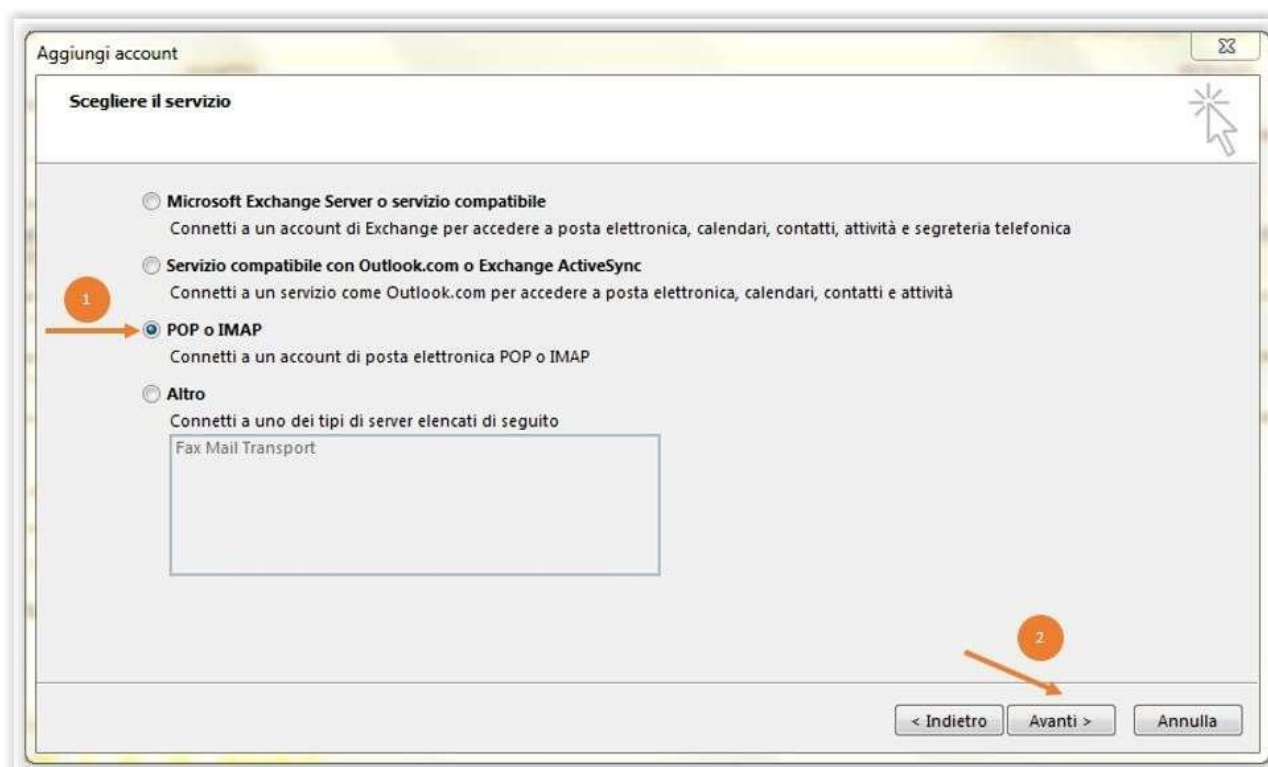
Aggiungi account

Scegliere il servizio

Microsoft Exchange Server o servizio compatibile
Connetti a un account di Exchange per accedere a posta elettronica, calendari, contatti, attività e segreteria telefonica

Servizio compatibile con Outlook.com o Exchange ActiveSync
Connetti a un servizio come Outlook.com per accedere a posta elettronica, calendari, contatti e attività

1

POP o IMAP
Connetti a un account di posta elettronica POP o IMAP

Altro
Connetti a uno dei tipi di server elencati di seguito

Fax Mail Transport

2

< Indietro | Avanti > | Annulla